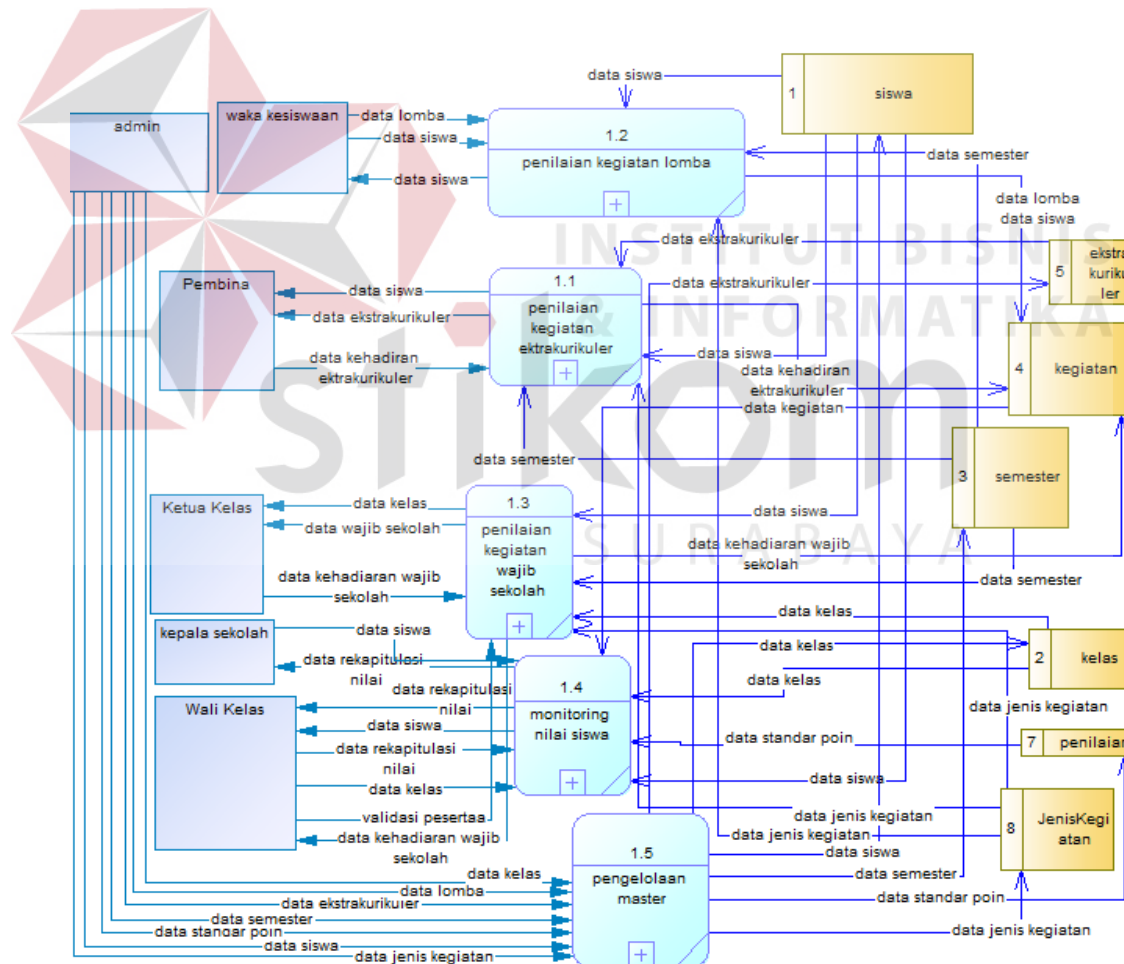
data siswa
1
siswa
admin
waka kesiswaan
data lomba
data siswa
1.2
penilaian kegiatan lomba
data siswa
data semester
data lomba
data siswa
INSTITUT BISNIS & INFORMATIKA
data ekstrakurikuler
5
ekstra kuriku ler
1.1
data ekstrakurikuler
Pembina
data siswa
penilaian kegiatan ektrakurikuler
data ekstrakurikuler
data siswa
4
kegiatan
data kehadiran ektrakurikuler
data kehadiran ektrakurikuler
data kegiatan
stikom
data semester
3
semester
Ketua Kelas
data kelas
1.3
data wajib sekolah
penilaian kegiatan wajib sekolah
data siswa
SURABAYA
data kehadiran wajib sekolah
data kehadiran wajib sekolah
data semester
data kelas
kepala sekolah
data siswa
data kelas
2
kelas
data rekapitulasi nilai
data rekapitulasi nilai
1.4
data kelas
Wali Kelas
monitoring nilai siswa
data jenis kegiatan
data siswa
data standar poin
7
penilaian
data rekapitulasi nilai
data siswa
data kelas
validasi peserta
data jenis kegiatan
8
JenisKegiatan
data kehadiran wajib sekolah
data jenis kegiatan
1.5
data siswa
data kelas
pengelolaan master
data semester
data lomba
data ekstrakurikuler
data standar poin
data semester
data standar poin
data siswa
data jenis kegiatan
data jenis kegiatan